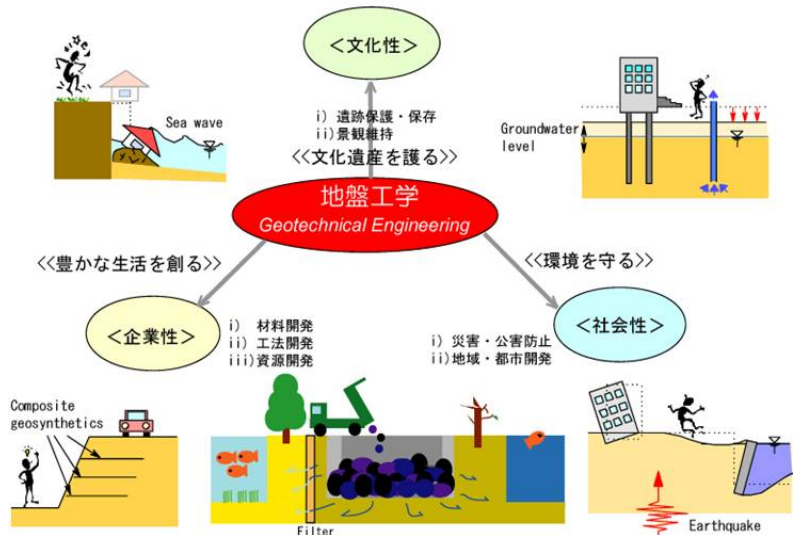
<文化性>

i) 遺跡保護・保存
ii) 景観維持

<<文化遺産を護る>>

Sea wave

Groundwater level

地盤工学
Geotechnical Engineering

<<豊かな生活を創る>>

<<環境を守る>>

<企業性>

i) 材料開発
ii) 工法開発
iii) 資源開発

<社会性>

i) 災害・公害防止
ii) 地域・都市開発

Composite geosynthetics

Filter

Earthquake